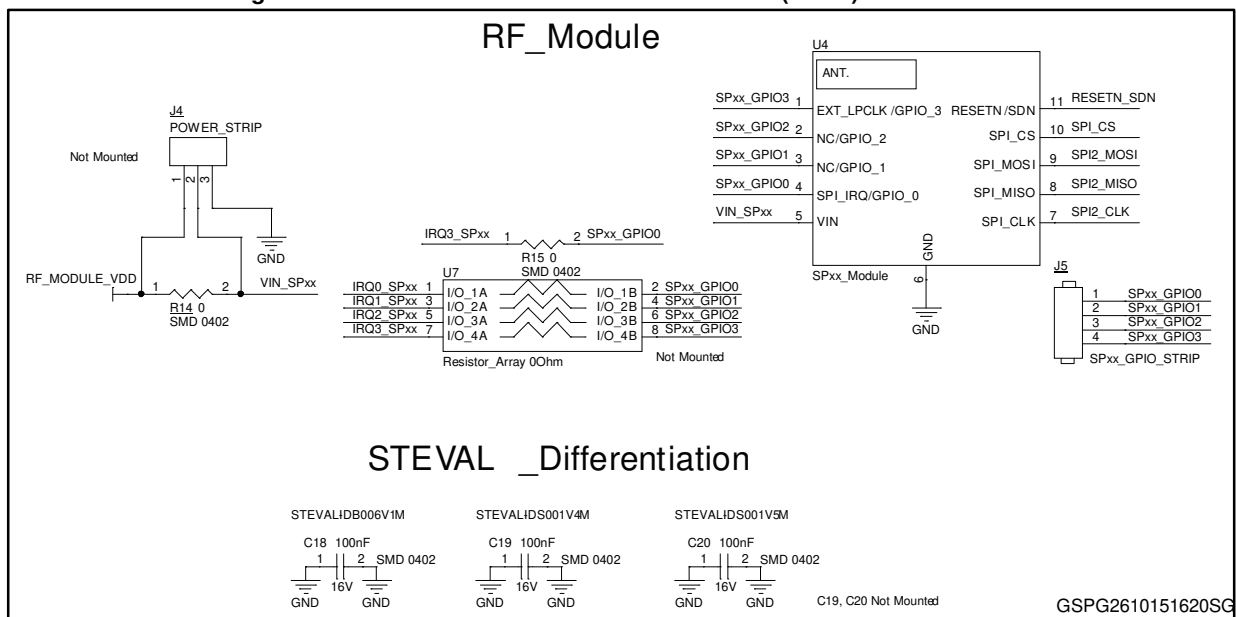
RF_Module

U4

ANT.

SPxx_GPIO3 1 EXT_LPCLK /GPIO_3 RESETN /SDN 11 RESETN_SDN
SPxx_GPIO2 2 NC/GPIO_2 SPI_CS 10 SPI_CS
SPxx_GPIO1 3 NC/GPIO_1 SPI_MOSI 9 SPI2_MOSI
SPxx_GPIO0 4 SPI_IRQ/GPIO_0 SPI_MISO 8 SPI2_MISO
VIN_SPxx 5 VIN SPI_CLK 7 SPI2_CLK

GND 6

SPxx_Module

GND

J4
POWER_STRIP
Not Mounted
1 2 3
GND

RF_MODULE_VDD 1 2 VIN_SPxx
R14 0
SMD 0402

IRQ3_SPxx 1 2 SPxx_GPIO0
R15 0
SMD 0402

U7
IRQ0_SPxx 1 I/O_1A I/O_1B 2 SPxx_GPIO0
IRQ1_SPxx 3 I/O_2A I/O_2B 4 SPxx_GPIO1
IRQ2_SPxx 5 I/O_3A I/O_3B 6 SPxx_GPIO2
IRQ3_SPxx 7 I/O_4A I/O_4B 8 SPxx_GPIO3
Resistor_Array 0Ohm
Not Mounted

J5
1 SPxx_GPIO0
2 SPxx_GPIO1
3 SPxx_GPIO2
4 SPxx_GPIO3
SPxx_GPIO_STRIP

STEVAL _Differentiation

STEVAL-IDB006V1M
C18 100nF
1 2 SMD 0402
16V
GND GND

STEVAL-IDS001V4M
C19 100nF
1 2 SMD 0402
16V
GND GND

STEVAL-IDS001V5M
C20 100nF
1 2 SMD 0402
16V
GND GND

C19, C20 Not Mounted

GSPG2610151620SG